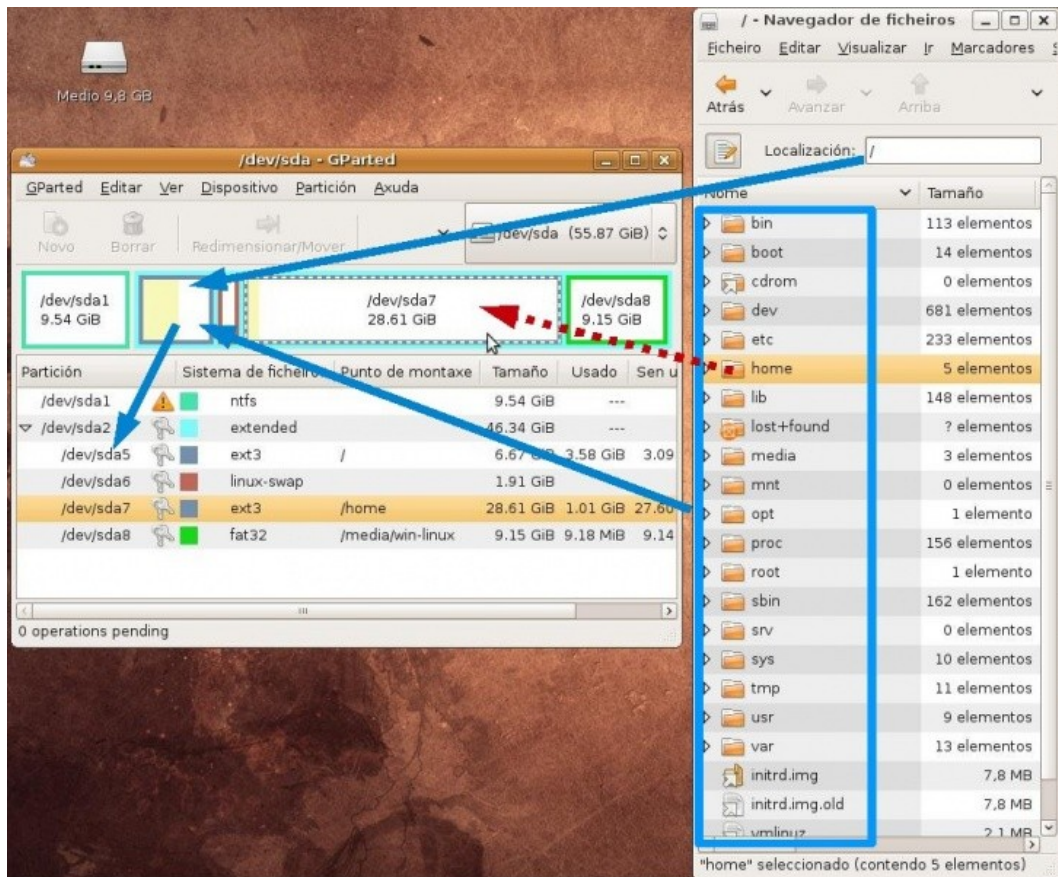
Medio 9,8 GB

/dev/sda - GParted

GParted Editar Ver Dispositivo Partición Axuda

Novo Borrar Redimensionar/Mover

/dev/sda (55.87 GiB)

/dev/sda1
9.54 GiB

/dev/sda7
28.61 GiB

/dev/sda8
9.15 GiB

| Partición | Sistema de ficheiros | Punto de montaxe | Tamaño | Usado | Sen u |
|---|---|---|---|---|---|
| /dev/sda1 | ntfs | | 9.54 GiB | --- | |
| /dev/sda2 | extended | | 46.34 GiB | --- | |
| /dev/sda5 | ext3 | / | 6.67 GiB | 3.58 GiB | 3.09 |
| /dev/sda6 | linux-swap | | 1.91 GiB | | |
| /dev/sda7 | ext3 | /home | 28.61 GiB | 1.01 GiB | 27.60 |
| /dev/sda8 | fat32 | /media/win-linux | 9.15 GiB | 9.18 MiB | 9.14 |

0 operations pending

/ - Navegador de ficheiros

Ficheiro Editar Visualizar Ir Marcadores

Atrás Avanzar Arriba

Localización: /

| Nome | Tamaño |
|---|---|
| bin | 113 elementos |
| boot | 14 elementos |
| cdrom | 0 elementos |
| dev | 681 elementos |
| etc | 233 elementos |
| home | 5 elementos |
| lib | 148 elementos |
| lost+found | ? elementos |
| media | 3 elementos |
| mnt | 0 elementos |
| opt | 1 elemento |
| proc | 156 elementos |
| root | 1 elemento |
| sbin | 162 elementos |
| srv | 0 elementos |
| sys | 10 elementos |
| tmp | 11 elementos |
| usr | 9 elementos |
| var | 13 elementos |
| initrd.img | 7,8 MB |
| initrd.img.old | 7,8 MB |
| vmlinuz | 2,1 MB |

"home" seleccionado (contendo 5 elementos)